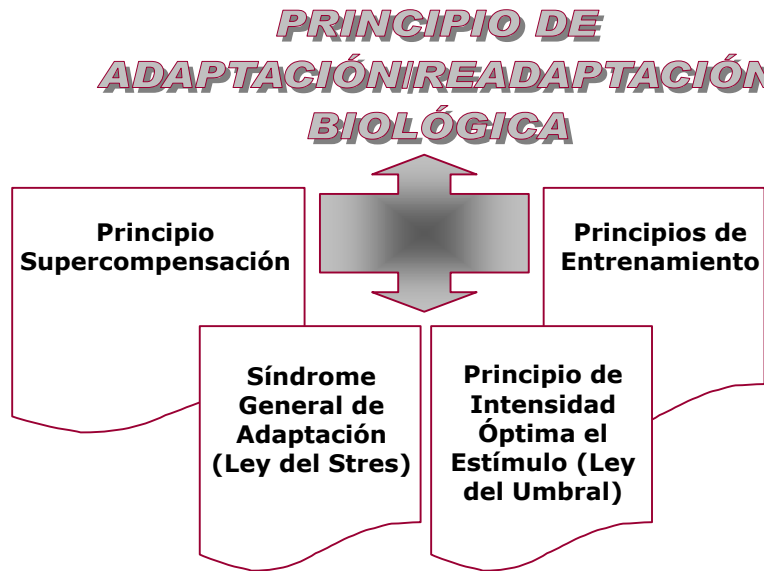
PRINCIPIO DE ADAPTACIÓN/READAPTACIÓN BIOLÓGICA

Principio Supercompensación

Principios de Entrenamiento

Síndrome General de Adaptación (Ley del Stres)

Principio de Intensidad Óptima el Estímulo (Ley del Umbral)